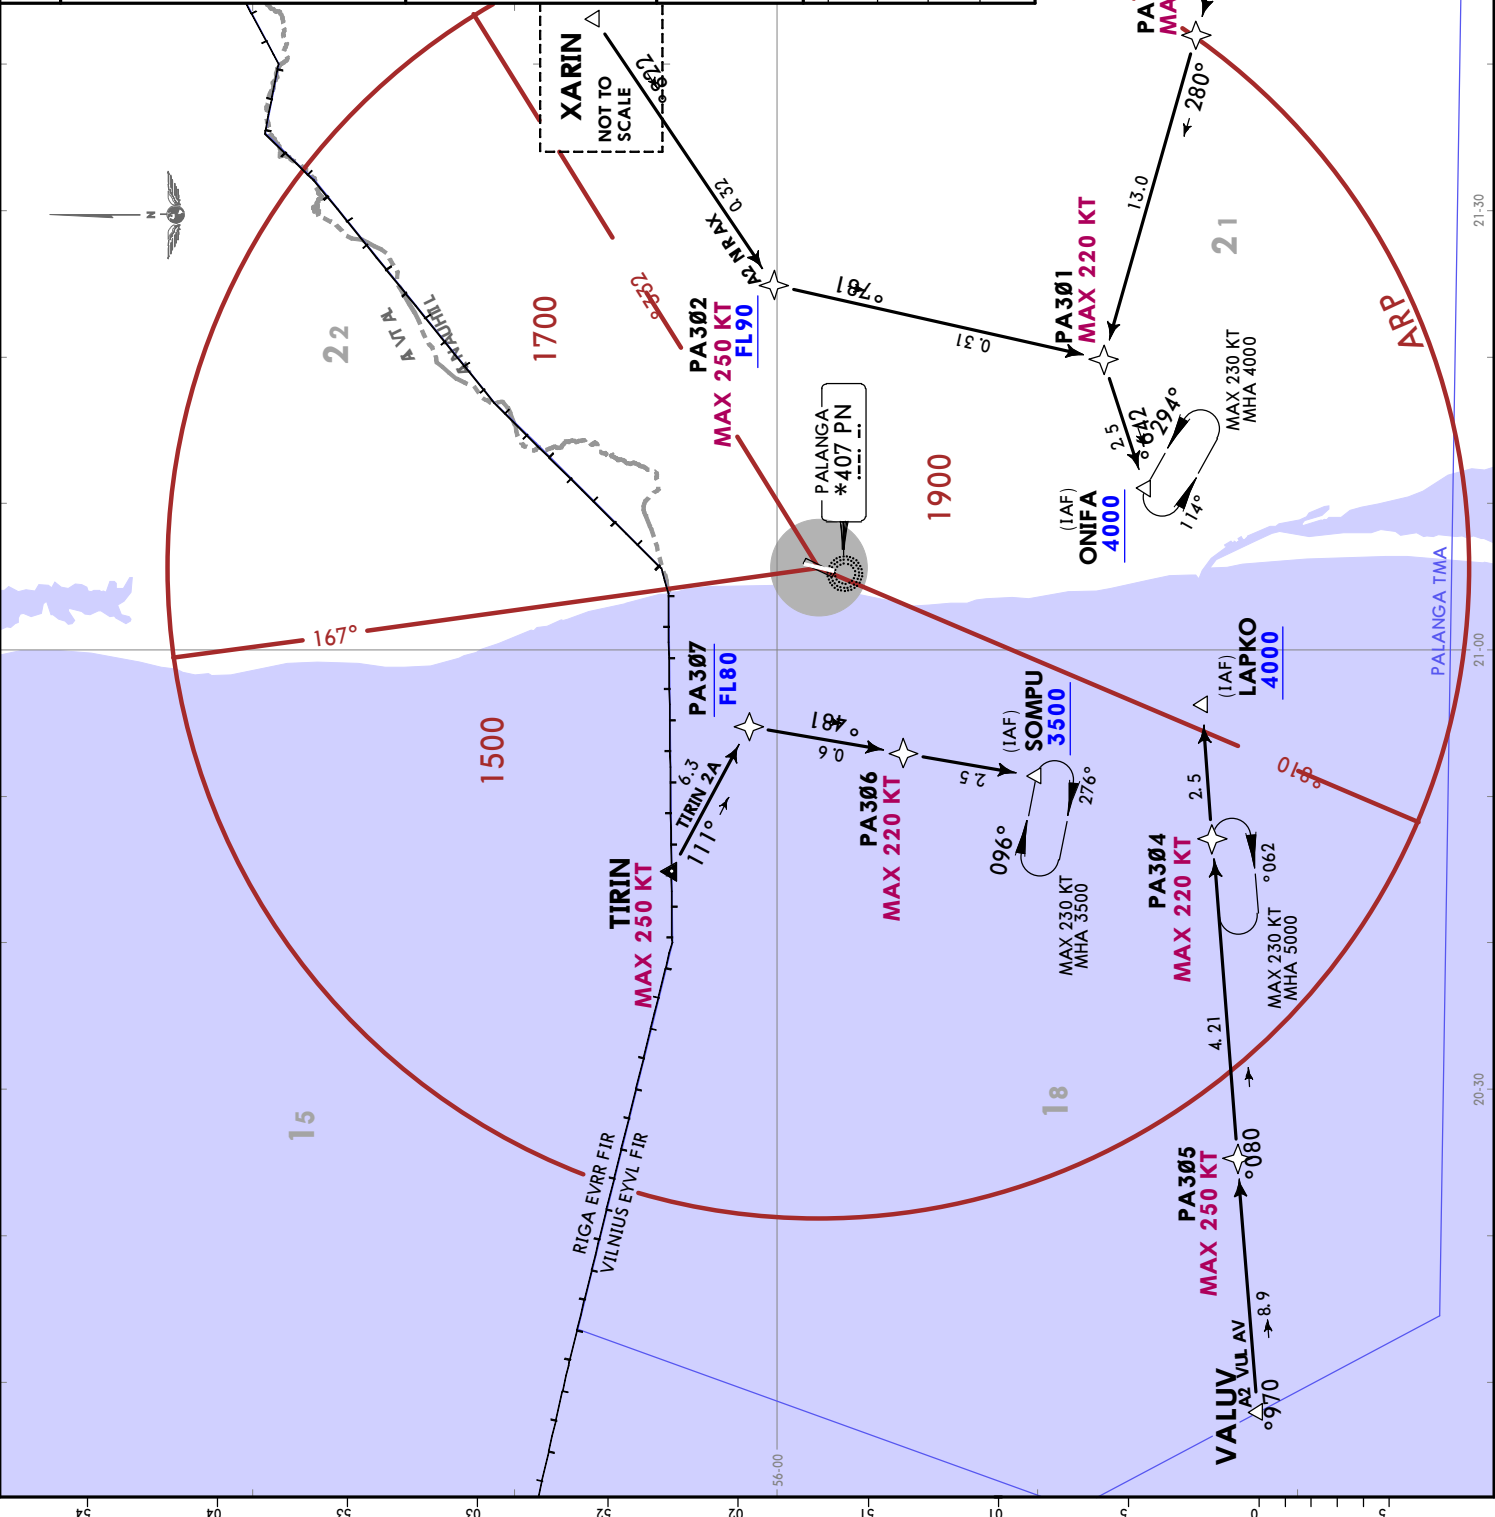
XARIN
NOT TO SCALE
229°
XARIN 2A
23.0
187°
13.0
13.0
280°
PA
MA
PA3Ø2
MAX 250 KT
FL90
PA3Ø1
MAX 220 KT
2.5
294°
114°
MAX 230 KT
MHA 4000
(IAF)
ONIFA
4000
21
ARP
1700
232°
22
LITHUANIA
LATVIA
PALANGA
*407 PN
1900
167°
PALANGA TMA
21-30
21-00
20-30
PA3Ø7
FL80
1500
6.3
TIRIN 2A
111°
TIRIN
MAX 250 KT
104°
9.0
PA3Ø6
MAX 220 KT
2.5
(IAF)
SOMPU
3500
096°
276°
MAX 230 KT
MHA 3500
(IAF)
LAPKO
4000
010°
2.5
PA3Ø4
MAX 220 KT
062°
MAX 230 KT
MHA 5000
12.4
18
15
RIGA EVRR FIR
VILNIUS EYVL FIR
PA3Ø5
MAX 250 KT
080°
8.9
VALUV
A2
VALUV
070°
56-00